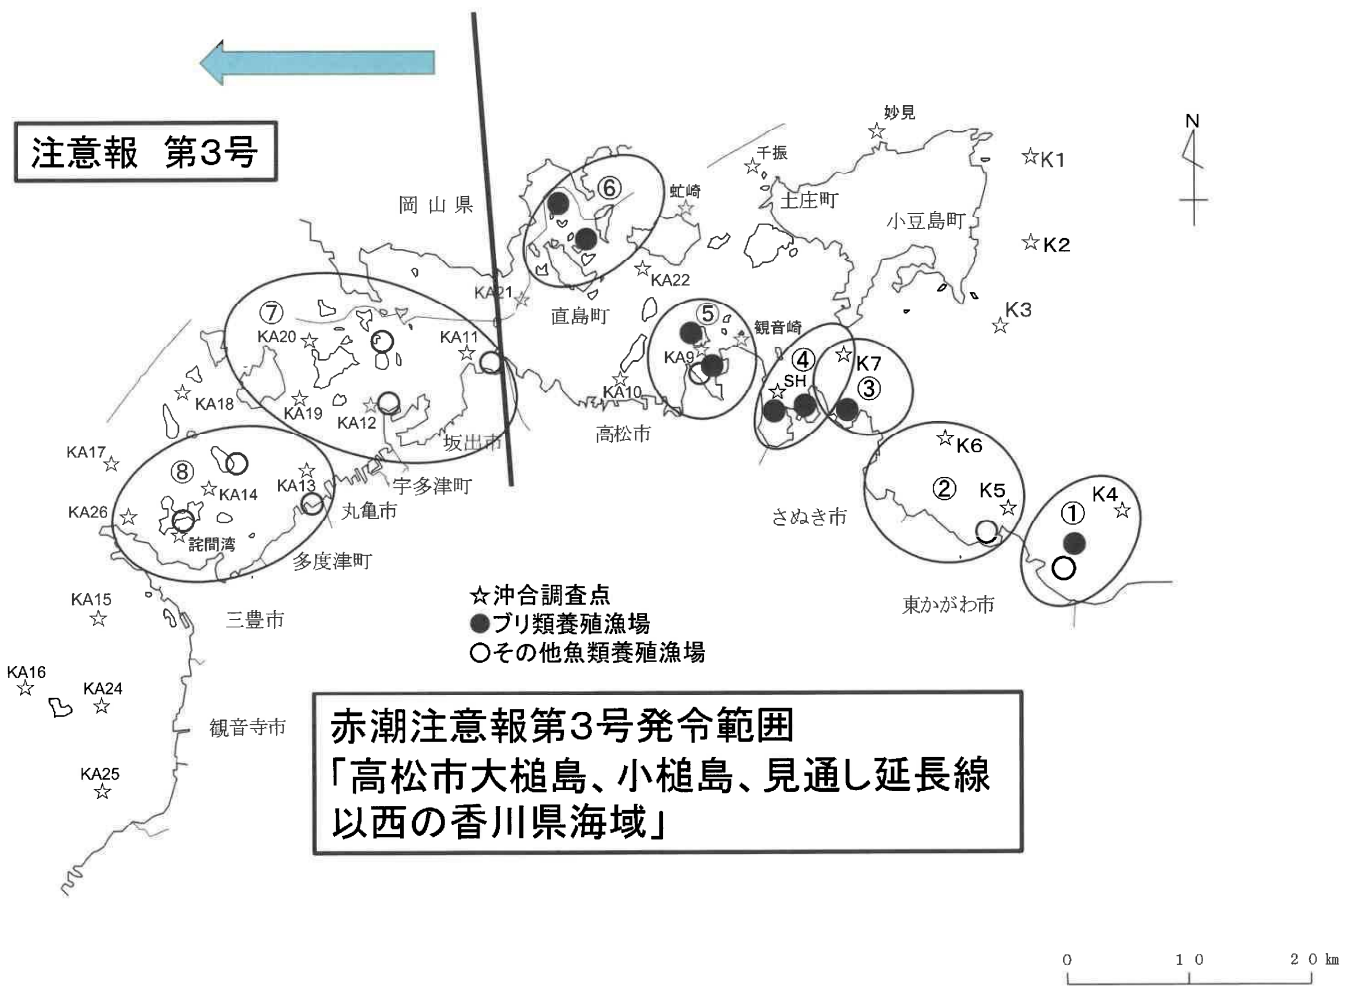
注意報　第3号

N

岡山県

妙見

千振

☆K1

虹崎

土庄町

小豆島町

☆K2

⑥

☆KA22

KA21

直島町

K3

⑦

KA20

KA11

⑤

観音崎

KA9

④

K7

SH

③

KA18

KA19

KA12

KA10

高松市

坂出市

☆K6

KA17

⑧

KA13

宇多津町

KA14

②

K5

K4

①

KA26

丸亀市

さぬき市

詫間湾

多度津町

☆沖合調査点

●ブリ類養殖漁場

○その他魚類養殖漁場

東かがわ市

KA15

三豊市

KA16

KA24

観音寺市

KA25

赤潮注意報第3号発令範囲
「高松市大槌島、小槌島、見通し延長線以西の香川県海域」

0　10　20 km